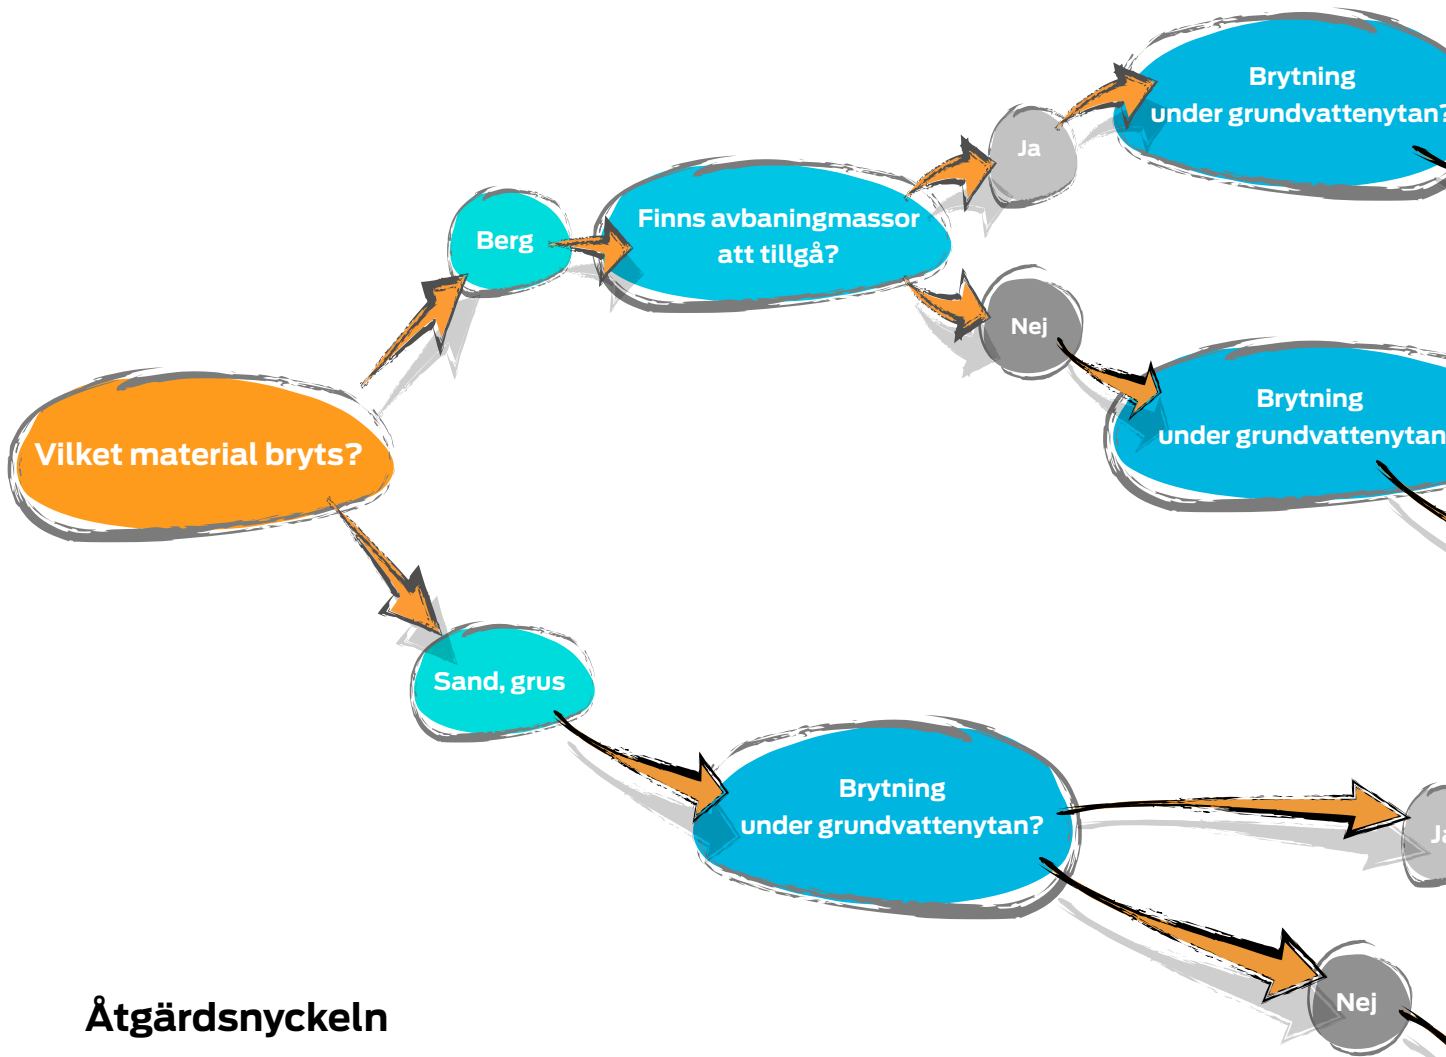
Vilket material bryts?

Berg

Finns avbaningmassor att tillgå?

Ja

Brytning under grundvattenytan?

Nej

Brytning under grundvattenytan

Sand, grus

Brytning under grundvattenytan?

Ja

Nej

Åtgärdsnyckeln